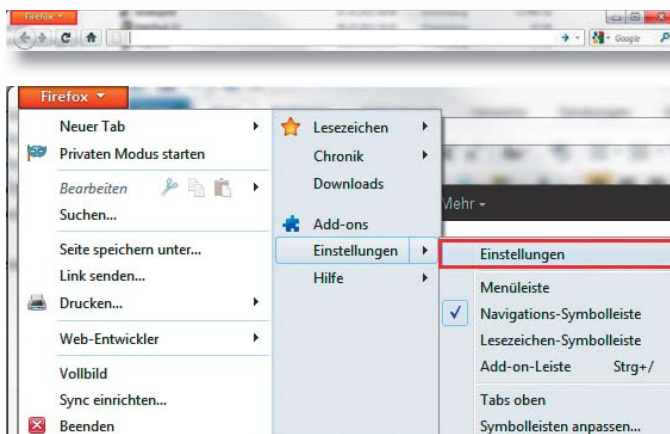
Firefox

Google

Firefox

Neuer Tab
Privaten Modus starten
Bearbeiten
Suchen...
Seite speichern unter...
Link senden...
Drucken...
Web-Entwickler
Vollbild
Sync einrichten...
Beenden

Lesezeichen
Chronik
Downloads
Add-ons
Einstellungen
Hilfe

Mehr

Einstellungen
Menüleiste
Navigations-Symbolleiste
Lesezeichen-Symbolleiste
Add-on-Leiste Strg+/
Tabs oben
Symbolleisten anpassen...